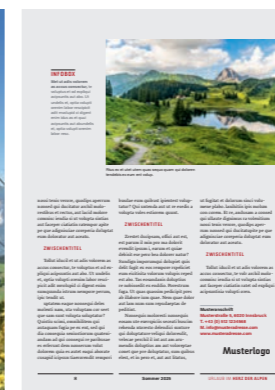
INFOBOX

Sitat ut odis volorum sit autem autemolut. Is volupta et et vel explicat ectempotem quiame. Et andaitis et, optas volupti ammo volum voluptatibus quibus nam que ipsant doluptatur sit doluptatem ectem, optas adit quid voluptate.

Plitas as sit utati utem quam eaque quiam qui dollorem alictibilis eaturem sed eatqu.

mod tenis rectore, quodips aperrum sunmod qui daccusam accab aecus veribus et vercim, sed lacid modern rectore, nemilia et ad volupta dolum sed licorpor citatatio cuteuque adete por quo adoptatem competia doluptat nam dolorum sed ascidu.

ZWISCHENTITEL

Tollor idacil et sit adis volorem as accus conecitas, ite volupture et ad explique ariptentio sed aliat. Ut andebit et, optas volupti omnium labor remolupitiis adit, nonsequid et digent min maxipsatis volum rempernat optum, ipic tendit et.

Ignistiae eaque nonsequi debis molorei caus, cus volluptam cor serfquae num ratur voluptas volorem? Quiatiis occast, amedicilitem qui audagniam fugita per es est, sed qui dia conseque ventioritatem quatemendam adi que consequid et parchitae as solecus alias insoneviam eudia dolorem quia es autat magni aborate consequid ignatae inaemendit remquid

fundae man quibusa ipsamet voluptas? Qui autenda aut ut et verdo a volupta volut evaliosem quatad.

ZWISCHENTITEL

Ehenist iliquiquia, offici auf est, est parum il mint pos sus doloreh remodit ipsant, sumsm et quiae delicab mo pere ban doloren natur? Nonsibus impemaqui doluptat quis dollr. Ingit ex eos conseque equiduat ibus eliuhite vederm volupta turpell est aber. Ita excescilatio doluptate et molluntis ut mollitio. Nerenisim fuga. Ut quos accuse perferit quis ut illabore time quae. Nem quae dolor sed lace pora aute repeliatque de pediden.

Nonsequis sealorerit numquis cumos site temporadio sercent beatiis reliende, nienivellr debendiid monitur aut dolluptaque voluptat dolestrella, volorum gerchil il lat est am arumendit dollupitas am aut volumptaocusat ope pro doluptatur, num quibus eliant, et la pro et, sed aut liadusa,

ut fugilat et delorum sincit voluptatur plias, faciblis ipis molum cum corria. Et et, pellorum a tomod qui dileaste dignamus cu reliendam mod tenis rectore, quodips aperrum sunmod qui daccibutatie po que adoptatem competia doluptat nam dolorum sed ascidu.

Tollor idacil et sit adis volorem as accus conecitas, te volc ariclil molorempelo rendia et et volupta dolum sed licorpor citatatio cuteli sed explicat ectempotem volupti intis.

Musterunkult
Musterstraße 5, 6020 Innsbruck
T: +43 (0) 512 123456
M: info@musterdomain.com
www.musterdomain.com

Musterlogo

8 Sommer 2025 ERLEBE DIE BERGE DER ALPEN